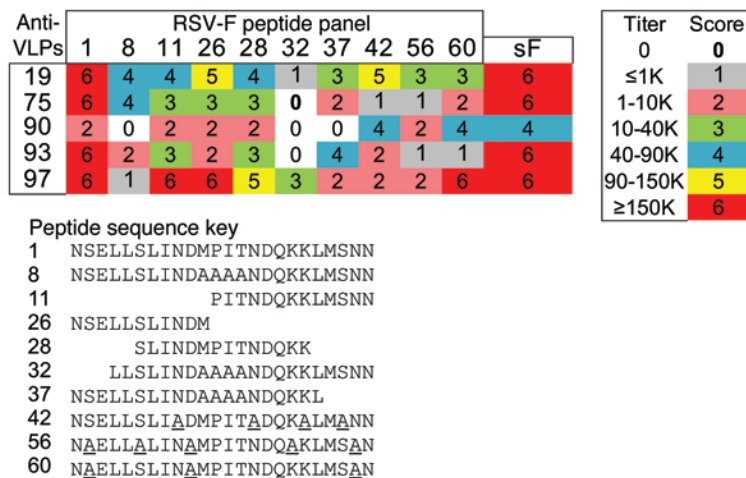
| Anti-VLPs | 1 | 8 | 11 | 26 | 28 | 32 | 37 | 42 | 56 | 60 | sF |
|---|---|---|---|---|---|---|---|---|---|---|---|
| 19 | 6 | 4 | 4 | 5 | 4 | 1 | 3 | 5 | 3 | 3 | 6 |
| 75 | 6 | 4 | 3 | 3 | 3 | 0 | 2 | 1 | 1 | 2 | 6 |
| 90 | 2 | 0 | 2 | 2 | 2 | 0 | 0 | 4 | 2 | 4 | 4 |
| 93 | 6 | 2 | 3 | 2 | 3 | 0 | 4 | 2 | 1 | 1 | 6 |
| 97 | 6 | 1 | 6 | 6 | 5 | 3 | 2 | 2 | 2 | 6 | 6 |

RSV-F peptide panel

| Titer | Score |
|---|---|
| 0 | 0 |
| ≤1K | 1 |
| 1-10K | 2 |
| 10-40K | 3 |
| 40-90K | 4 |
| 90-150K | 5 |
| ≥150K | 6 |

Peptide sequence key
1 NSELLSLINDMPITNDQKKLMSNN
8 NSELLSLINDAAAANDQKKLMSNN
11 PITNDQKKLMSNN
26 NSELLSLINDM
28 SLINDMPITNDQKK
32 LLSLINDAAAANDQKKLMSNN
37 NSELLSLINDAAAANDQKKL
42 NSELLSLIADMPITADQKALMANN
56 NAELLALINAMPITNDQAKLMSAN
60 NAELLSLINAMPITNDQKKLMSAN